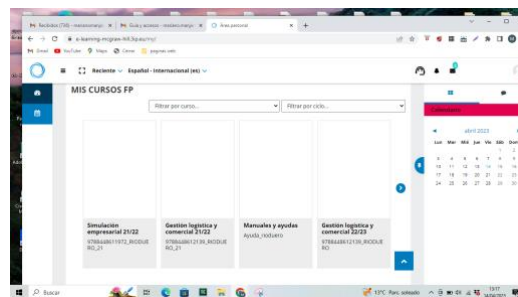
M Recibidos (730) - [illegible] | M Guía y acceso - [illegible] | Área personal

e-learning-mcgraw-hill.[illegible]/my/

M Gmail YouTube Maps Chrome páginas web

Reciente Español - Internacional (es)

MIS CURSOS FP

Filtrar por curso...

Filtrar por ciclo...

Calendario

abril 2023

Lun Mar Mié Jue Vie Sáb Dom

3 4 5 6 7 8 9
10 11 12 13 14 15 16
17 18 19 20 21 22 23
24 25 26 27 28 29 30

Simulación empresarial 21/22
9788448611972_RODUERO_21

Gestión logística y comercial 21/22
9788448612139_RODUERO_21

Manuales y ayudas
Ayuda_roduero

Gestión logística y comercial 22/23
9788448612139_RODUERO

Buscar

13°C Parc. soleado

13:17
14/04/2023